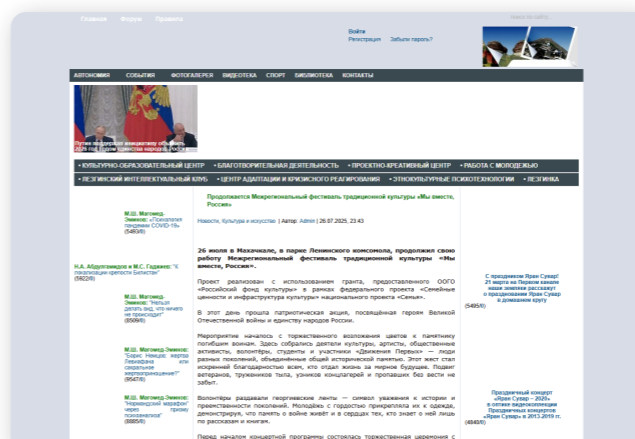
Главная Форум Правила

Войти
Регистрация Забыли пароль?

АВТОНОМИЯ СОБЫТИЯ ФОТОГАЛЕРЕЯ ВИДЕОТЕКА СПОРТ БИБЛИОТЕКА КОНТАКТЫ

Путин поддержал кандидатуру об... 2025 год Годом единства народов России

• КУЛЬТУРНО-ОБРАЗОВАТЕЛЬНЫЙ ЦЕНТР • БЛАГОТВОРИТЕЛЬНАЯ ДЕЯТЕЛЬНОСТЬ • ПРОЕКТНО-КРЕАТИВНЫЙ ЦЕНТР • РАБОТА С МОЛОДЕЖЬЮ
• ЛЕЗГИНСКИЙ ИНТЕЛЛЕКТУАЛЬНЫЙ КЛУБ • ЦЕНТР АДАПТАЦИИ И КРИЗИСНОГО РЕАГИРОВАНИЯ • ЭТНОКУЛЬТУРНЫЕ ПСИХОТЕХНОЛОГИИ • ЛЕЗГИНКА

М.Ш. Магомед-Эминов: "Психология пандемии COVID-19" (5483/0)

Н.А. Абдулгамидов и М.С. Гаджиев: "К покорившим крепости Билисти" (5822/0)

М.Ш. Магомед-Эминов: "Нельзя делать вид, что ничего не происходит" (8686/0)

М.Ш. Магомед-Эминов: "Борис Немцов: жертва Левиафана или сакральное жертвоприношение?" (9547/0)

М.Ш. Магомед-Эминов: "Невиданный марафон через призму психоанализа" (8885/0)

Продолжается Межрегиональный фестиваль традиционной культуры «Мы вместе, Россия»

Новости, Культура и искусство | Автор: Admin | 26.07.2025, 23:43

26 июля в Махачкале, в парке Ленинского комсомола, продолжил свою работу Межрегиональный фестиваль традиционной культуры «Мы вместе, Россия».

Проект реализован с использованием гранта, предоставленного ООГО «Российский фонд культуры» в рамках федерального проекта «Семейные ценности и инфраструктура культуры» национального проекта «Семья».

В этот день прошла патриотическая акция, посвящённая героям Великой Отечественной войны и единству народов России.

Мероприятие началось с торжественного возложения цветов к памятнику погибшим воинам. Здесь собрались деятели культуры, артисты, общественные активисты, волонтёры, студенты и участники «Движения Первых» — люди разных поколений, объединённые общей исторической памятью. Этот жест стал искренней благодарностью всем, кто отдал жизнь за мирное будущее. Подвиг ветеранов, тружеников тыла, узников концлагерей и пропавших без вести не забыт.

Волонтёры раздавали георгиевские ленты — символ уважения к истории и преемственности поколений. Молодёжь с гордостью прикрепляла их к одежде, демонстрируя, что память о войне живёт и в сердцах тех, кто знает о ней лишь по рассказам и книгам.

Перед началом концертной программы состоялась торжественная церемония с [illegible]

С праздником Яран Сувар! 21 марта на Первом канале наши земляки расскажут о праздновании Яран Сувар в домашнем кругу (5495/0)

Праздничный концерт «Яран Сувар – 2025» в оптике видеоколлекции Праздничных концертов «Яран Сувар» в 2013-2019 гг. (4840/0)